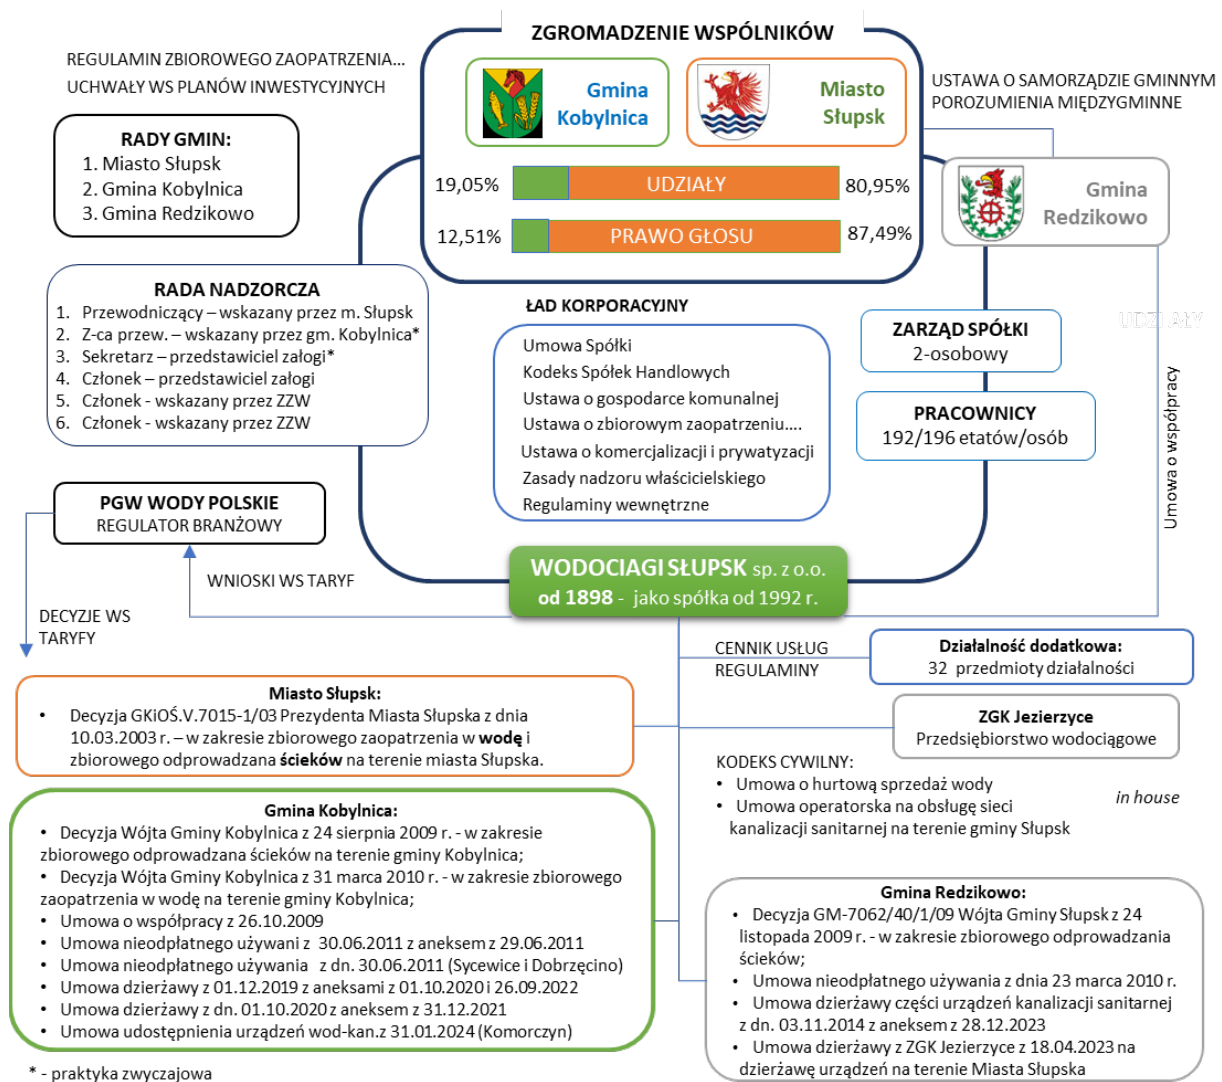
ZGROMADZENIE WSPÓLNIKÓW

REGULAMIN ZBIOROWEGO ZAOPATRZENIA...
UCHWAŁY WS PLANÓW INWESTYCYJNYCH

Gmina Kobylnica

Miasto Słupsk

USTAWA O SAMORZĄDZIE GMINNYM
POROZUMIENIA MIĘDZYGMINNE

RADY GMIN:
1. Miasto Słupsk
2. Gmina Kobylnica
3. Gmina Redzikowo

19,05% UDZIAŁY 80,95%

12,51% PRAWO GŁOSU 87,49%

Gmina Redzikowo

RADA NADZORCZA
1. Przewodniczący – wskazany przez m. Słupsk
2. Z-ca przew. – wskazany przez gm. Kobylnica*
3. Sekretarz – przedstawiciel załogi*
4. Członek – przedstawiciel załogi
5. Członek - wskazany przez ZZW
6. Członek - wskazany przez ZZW

ŁAD KORPORACYJNY

Umowa Spółki
Kodeks Spółek Handlowych
Ustawa o gospodarce komunalnej
Ustawa o zbiorowym zaopatrzeniu….
Ustawa o komercjalizacji i prywatyzacji
Zasady nadzoru właścicielskiego
Regulaminy wewnętrzne

ZARZĄD SPÓŁKI
2-osobowy

UDZIAŁY

PRACOWNICY
192/196 etatów/osób

Umowa o współpracy

PGW WODY POLSKIE
REGULATOR BRANŻOWY

WNIOSKI WS TARYF

DECYZJE WS TARYFY

WODOCIĄGI SŁUPSK sp. z o.o.
od 1898 - jako spółka od 1992 r.

CENNIK USŁUG
REGULAMINY

Działalność dodatkowa:
32 przedmioty działalności

Miasto Słupsk:
• Decyzja GKiOŚ.V.7015-1/03 Prezydenta Miasta Słupska z dnia 10.03.2003 r. – w zakresie zbiorowego zaopatrzenia w wodę i zbiorowego odprowadzana ścieków na terenie miasta Słupska.

ZGK Jezierzyce
Przedsiębiorstwo wodociągowe

KODEKS CYWILNY:
• Umowa o hurtową sprzedaż wody
• Umowa operatorska na obsługę sieci kanalizacji sanitarnej na terenie gminy Słupsk

in house

Gmina Kobylnica:
• Decyzja Wójta Gminy Kobylnica z 24 sierpnia 2009 r. - w zakresie zbiorowego odprowadzana ścieków na terenie gminy Kobylnica;
• Decyzja Wójta Gminy Kobylnica z 31 marca 2010 r. - w zakresie zbiorowego zaopatrzenia w wodę na terenie gminy Kobylnica;
• Umowa o współpracy z 26.10.2009
• Umowa nieodpłatnego używani z 30.06.2011 z aneksem z 29.06.2011
• Umowa nieodpłatnego używania z dn. 30.06.2011 (Sycewice i Dobrzęcino)
• Umowa dzierżawy z 01.12.2019 z aneksami z 01.10.2020 i 26.09.2022
• Umowa dzierżawy z dn. 01.10.2020 z aneksem z 31.12.2021
• Umowa udostępnienia urządzeń wod-kan.z 31.01.2024 (Komorczyn)

Gmina Redzikowo:
• Decyzja GM-7062/40/1/09 Wójta Gminy Słupsk z 24 listopada 2009 r. - w zakresie zbiorowego odprowadzania ścieków;
• Umowa nieodpłatnego używania z dnia 23 marca 2010 r.
• Umowa dzierżawy części urządzeń kanalizacji sanitarnej z dn. 03.11.2014 z aneksem z 28.12.2023
• Umowa dzierżawy z ZGK Jezierzyce z 18.04.2023 na dzierżawę urządzeń na terenie Miasta Słupska

* - praktyka zwyczajowa